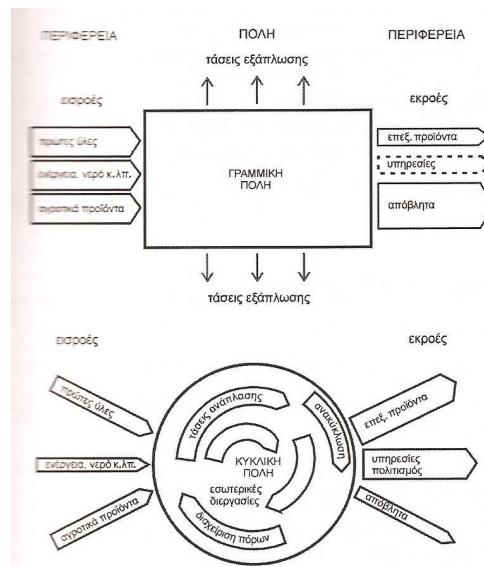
ΠΕΡΙΦΕΡΕΙΑ

ΠΟΛΗ

ΠΕΡΙΦΕΡΕΙΑ

τάσεις εξάπλωσης

εισροές

εκροές

πρώτες ύλες

ενέργεια, νερό κ.λπ.

αγροτικά προϊόντα

ΓΡΑΜΜΙΚΗ ΠΟΛΗ

επεξ. προϊόντα

υπηρεσίες

απόβλητα

τάσεις εξάπλωσης

εισροές

εκροές

πρώτες ύλες

ενέργεια, νερό κ.λπ.

αγροτικά προϊόντα

τάσεις ανάπλασης

ανακύκλωση

ΚΥΚΛΙΚΗ ΠΟΛΗ

εσωτερικές διεργασίες

διαχείριση πόρων

επεξ. προϊόντα

υπηρεσίες πολιτισμός

απόβλητα